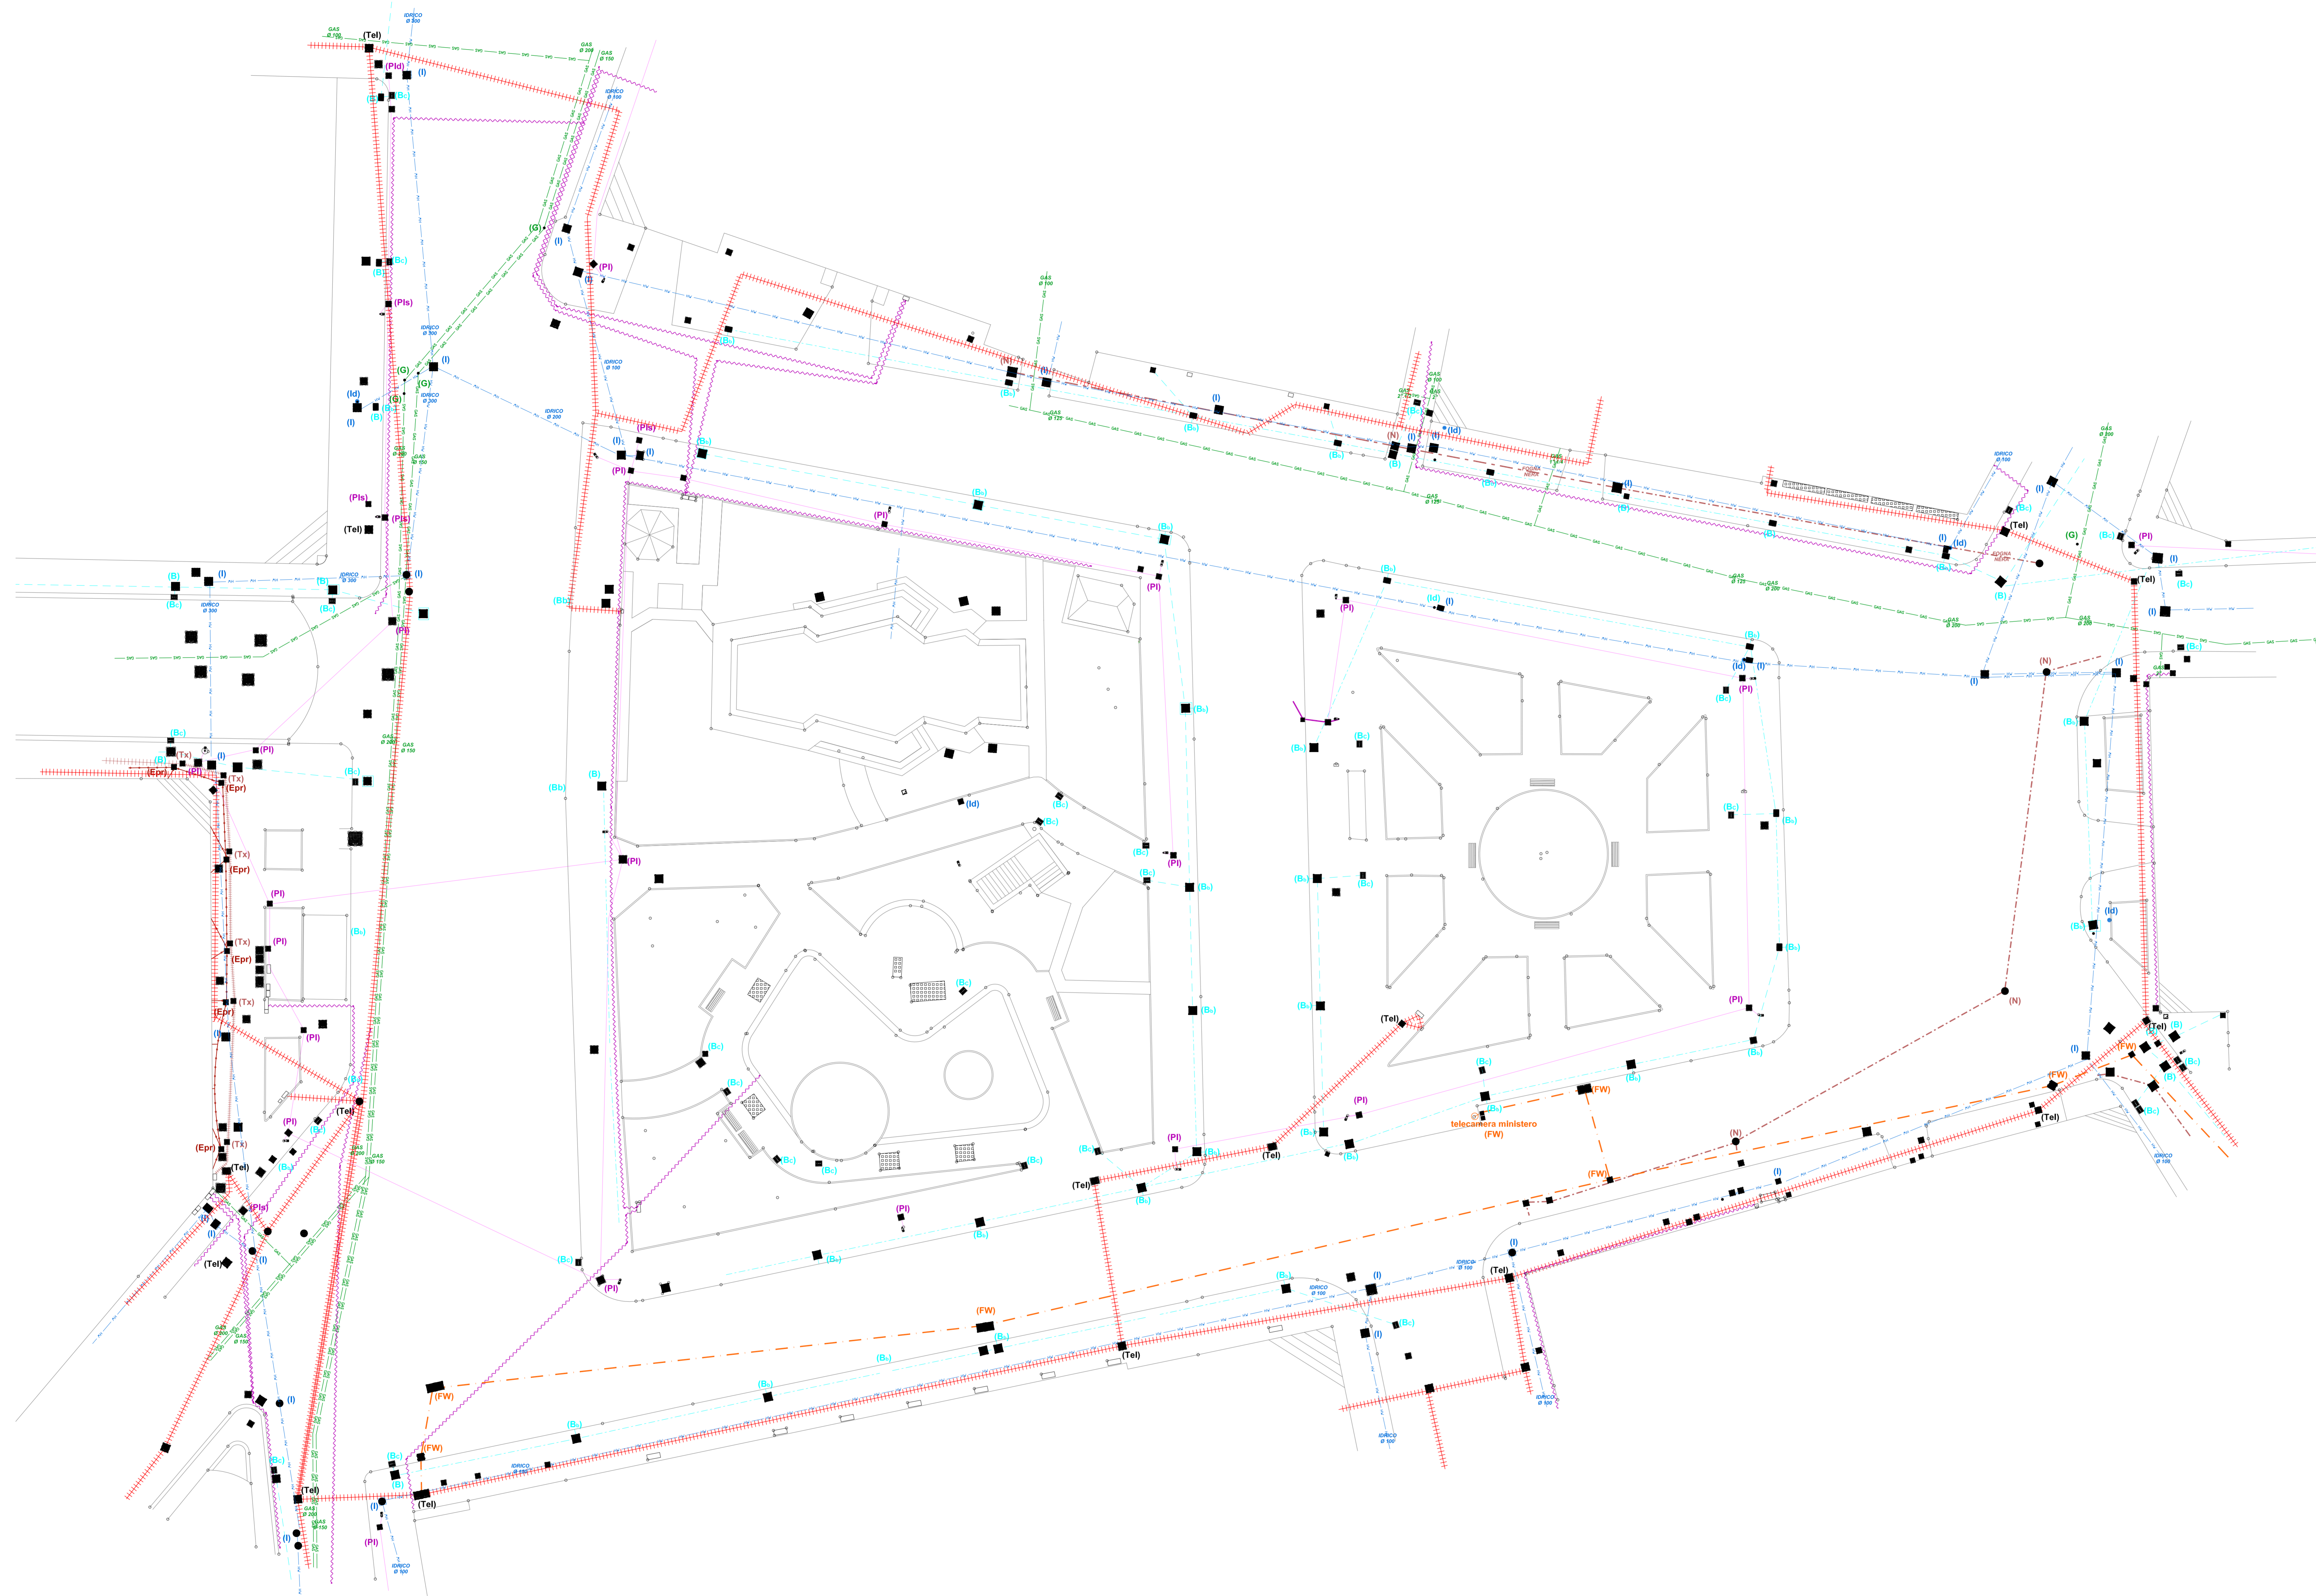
(Tel)
(Pld)
(I)
(Bc)
(G)
(I)
(Pl)
(Pls)
(G)
(G)
(Id)
(I)
(I)
(Pls)
(Pl)
(Tel)
(Pls)
(I)
(Pl)
(I)
(B)
(Bc)
(Bc)
(Bc)
(Tx)
(Epr)
(Pl)
(Tx)
(Epr)
(Pl)
(Tx)
(Epr)
(Pl)
(Tx)
(Epr)
(Pl)
(Tx)
(Epr)
(Pl)
(Tx)
(Epr)
(Tel)
(Pls)
(Tel)
(Pl)
(Tel)
(I)
(I)
(Tel)
(Tel)
(Pl)
(Pl)
(Id)
(Pl)
(Pl)
(Pl)
(Pl)
(Pl)
(Tel)
(Tel)
(Pl)
(Pl)
(Id)
(I)
(Pl)
(Id)
(I)
(Pl)
(Tel)
(Pl)
(Pl)
(FW)
telecamera ministero
(FW)
(FW)
(N)
(N)
(N)
(N)
(Tel)
(FW)
(FW)
(FW)
(FW)
(Tel)
(Tel)
(I)
(Tel)
(Tel)
(I)
(Tel)
(I)
(Pl)
(G)
(Tel)
(Pl)
(I)
(I)
(Id)
(Id)
(Tel)
(I)
GAS Ø 100
GAS Ø 200
GAS Ø 150
GAS Ø 125
GAS Ø 200
IDRICO Ø 500
IDRICO Ø 100
IDRICO Ø 300
IDRICO Ø 200
IDRICO Ø 100
FOGNA NERA